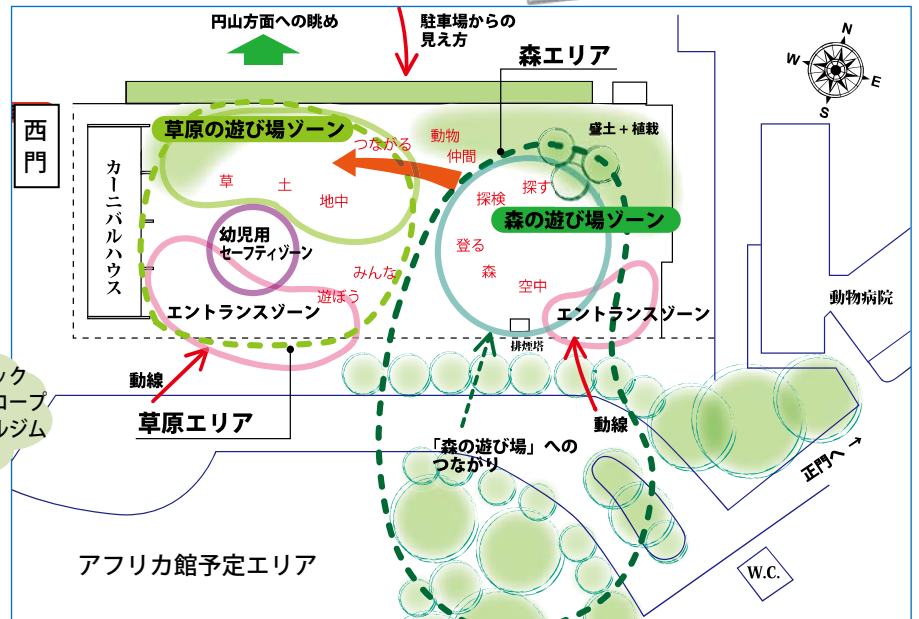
円山方面への眺め

駐車場からの見え方

森エリア

N
W
E
S

西門

草原の遊び場ゾーン

つながる

動物
仲間

盛土＋植栽

カーニバルハウス

草

土

地中

探検

探す

森の遊び場ゾーン

幼児用
セーフティゾーン

登る

森

みんな

遊ぼう

空中

エントランスゾーン

エントランスゾーン

排煙塔

動物病院

ック
ロープ
ルジム

動線

草原エリア

動線

「森の遊び場」への
つながり

正門へ →

アフリカ館予定エリア

W.C.